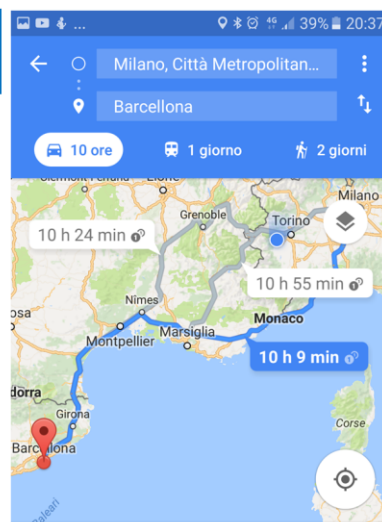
39% 20:37

Milano, Città Metropolitan...

Barcellona

10 ore

1 giorno

2 giorni

Clermont-Ferrand

Lione

Milano

Grenoble

Torino

10 h 24 min

10 h 55 min

Nîmes

Monaco

osa

Montpellier

Marsiglia

10 h 9 min

dorra

Girona

Corse

Barcellona

Baleari